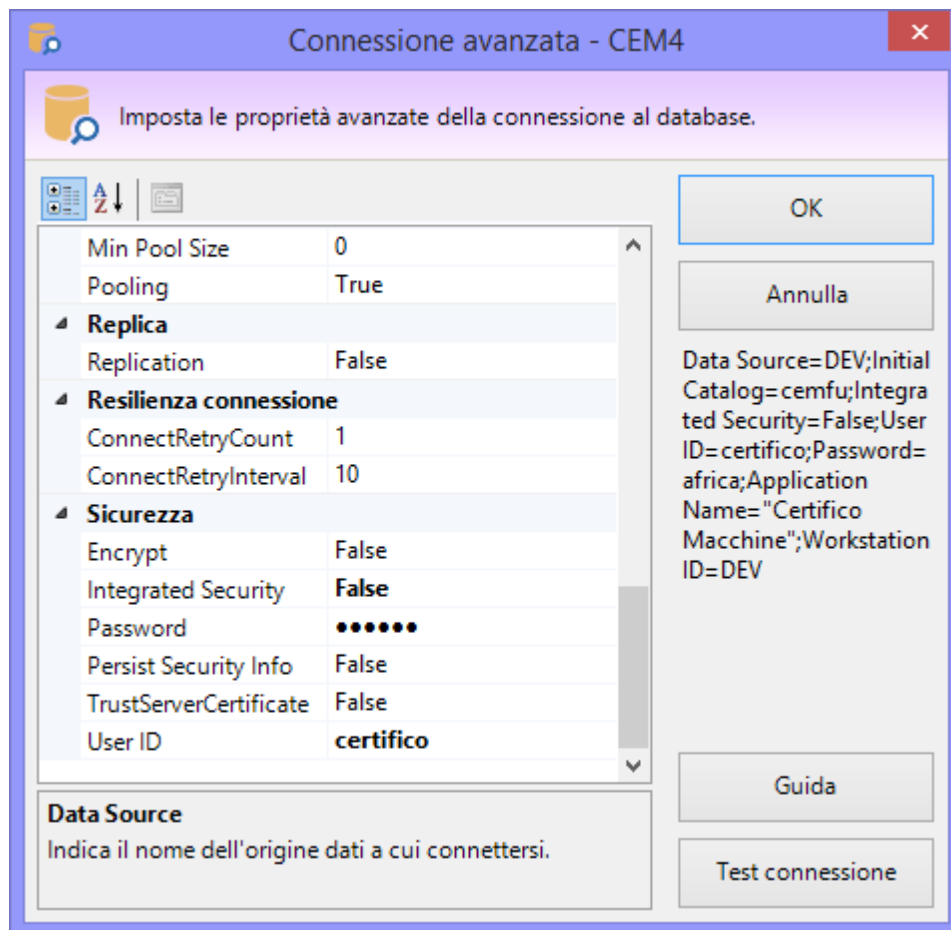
Connessione avanzata - CEM4

Imposta le proprietà avanzate della connessione al database.

| | |
|---|---|
| Min Pool Size | 0 |
| Pooling | True |
| **Replica** | |
| Replication | False |
| **Resilienza connessione** | |
| ConnectRetryCount | 1 |
| ConnectRetryInterval | 10 |
| **Sicurezza** | |
| Encrypt | False |
| Integrated Security | **False** |
| Password | ●●●●●● |
| Persist Security Info | False |
| TrustServerCertificate | False |
| User ID | **certifico** |

**Data Source**
Indica il nome dell'origine dati a cui connettersi.

OK

Annulla

Data Source=DEV;Initial Catalog=cemfu;Integrated Security=False;User ID=certifico;Password=africa;Application Name="Certifico Macchine";Workstation ID=DEV

Guida

Test connessione